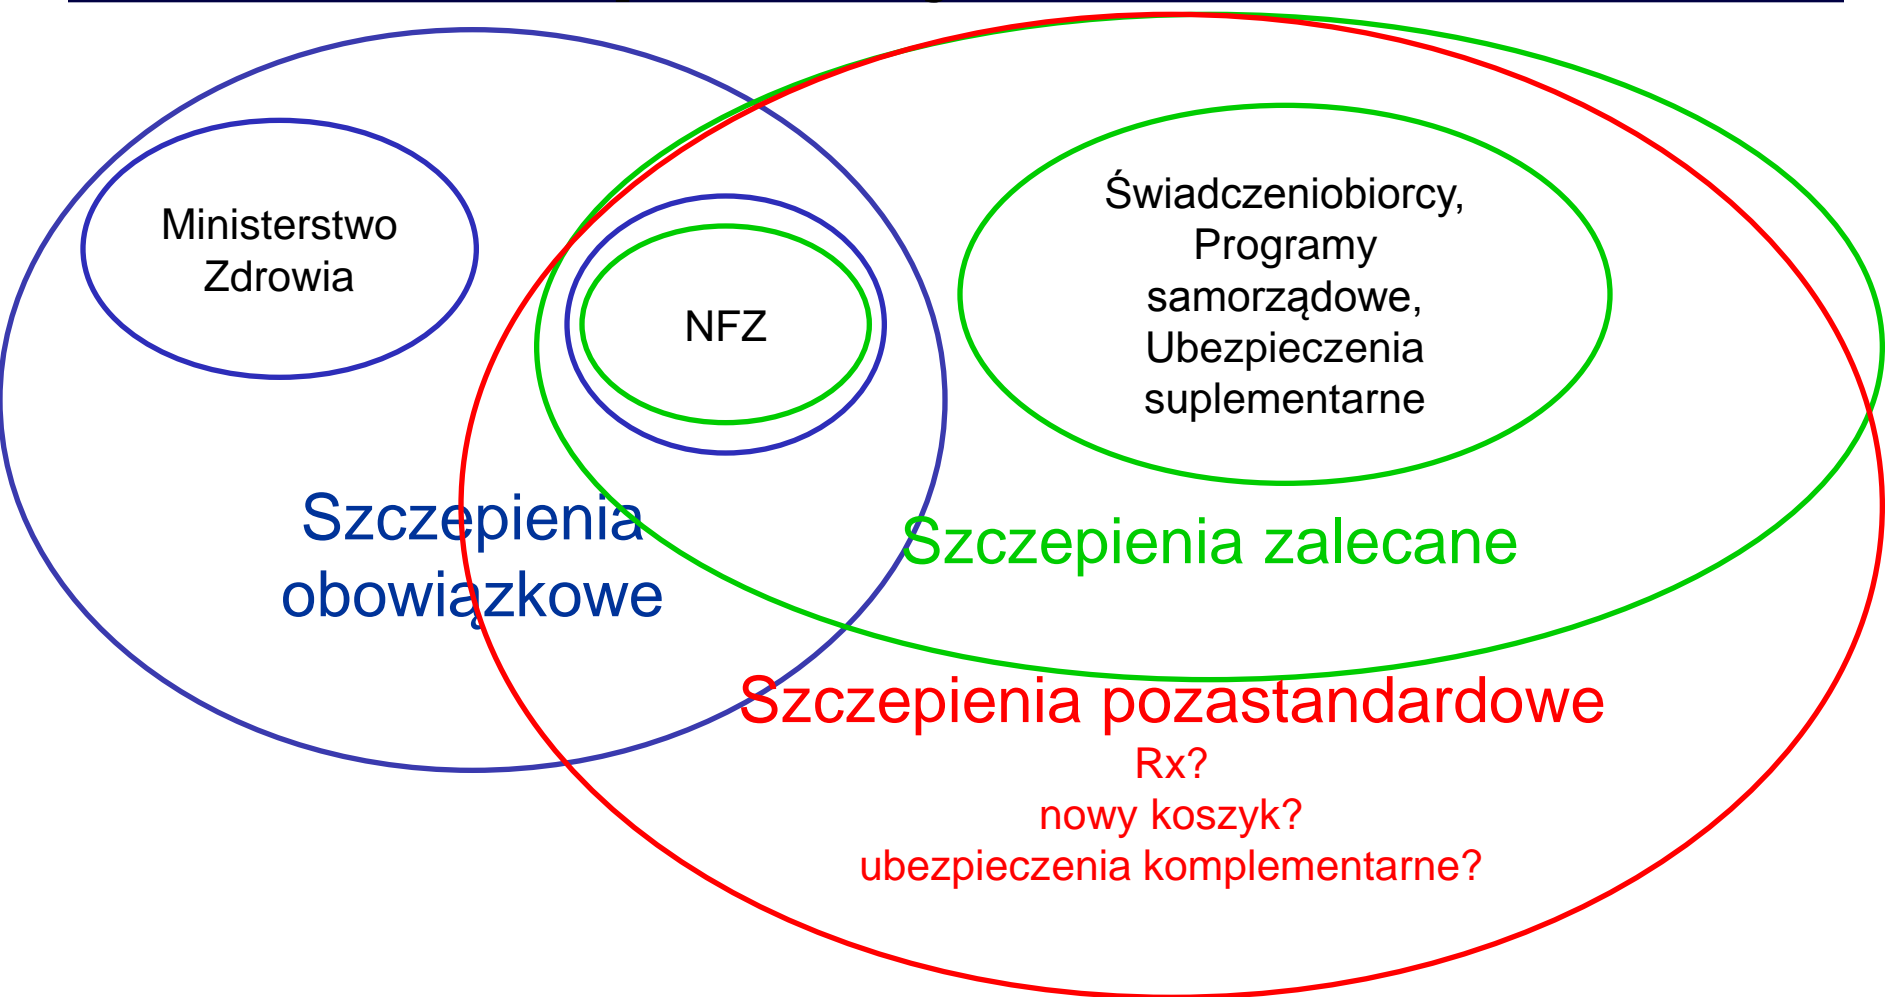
Ministerstwo Zdrowia

NFZ

Świadczeniobiorcy, Programy samorządowe, Ubezpieczenia suplementarne

Szczepienia obowiązkowe

Szczepienia zalecane

Szczepienia pozastandardowe
Rx?
nowy koszyk?
ubezpieczenia komplementarne?